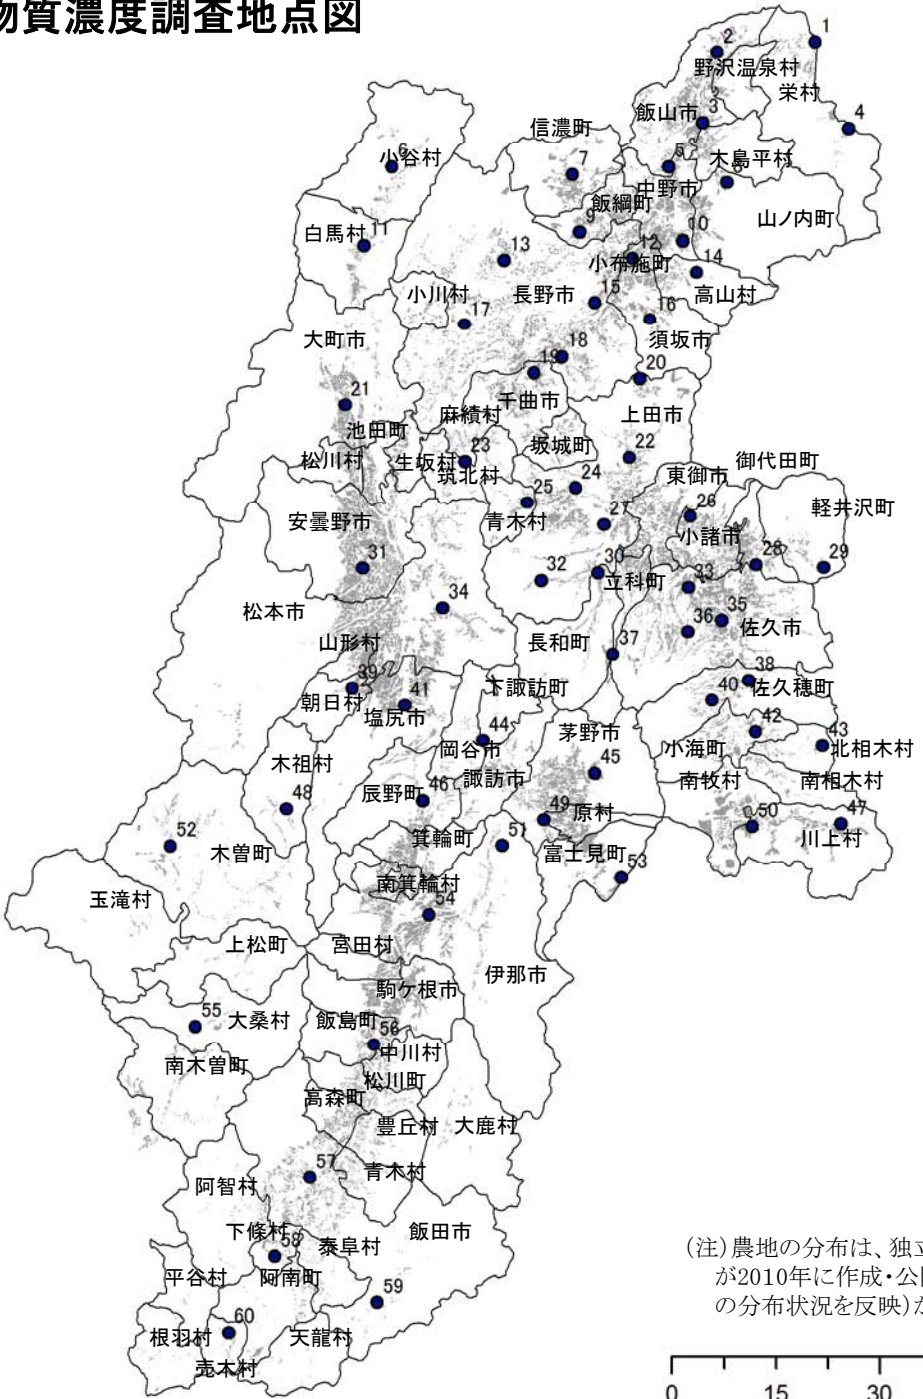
物質濃度調査地点図

1
2
野沢温泉村
栄村
飯山市
3
4
信濃町
小谷村
6
7
5
木島平村
中野市
8
飯綱町
9
白馬村
11
10
山ノ内町
13
12
小布施町
14
小川村
17
長野市
15
16
高山村
大町市
18
須坂市
19
20
21
麻績村
千曲市
上田市
池田町
松川村
生坂村
23
筑北村
坂城町
22
御代田町
24
25
東御市
26
軽井沢町
青木村
27
安曇野市
小諸市
28
29
31
32
30
立科町
33
松本市
34
35
36
佐久市
長和町
37
山形村
39
41
下諏訪町
38
佐久穂町
朝日村
40
塩尻市
44
茅野市
42
43
岡谷市
小海町
北相木村
木祖村
45
諏訪市
南牧村
南相木村
辰野町
46
48
49
原村
47
52
50
箕輪町
51
川上村
木曽町
富士見町
53
南箕輪村
玉滝村
54
上松町
宮田村
伊那市
駒ケ根市
55
大桑村
飯島町
56
中川村
南木曽町
松川町
高森町
豊丘村
大鹿村
57
青木村
阿智村
下條村
58
泰阜村
飯田市
平谷村
阿南町
59
60
根羽村
天龍村
売木村

(注)農地の分布は、独立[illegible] が2010年に作成・公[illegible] の分布状況を反映)が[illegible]

0
15
30